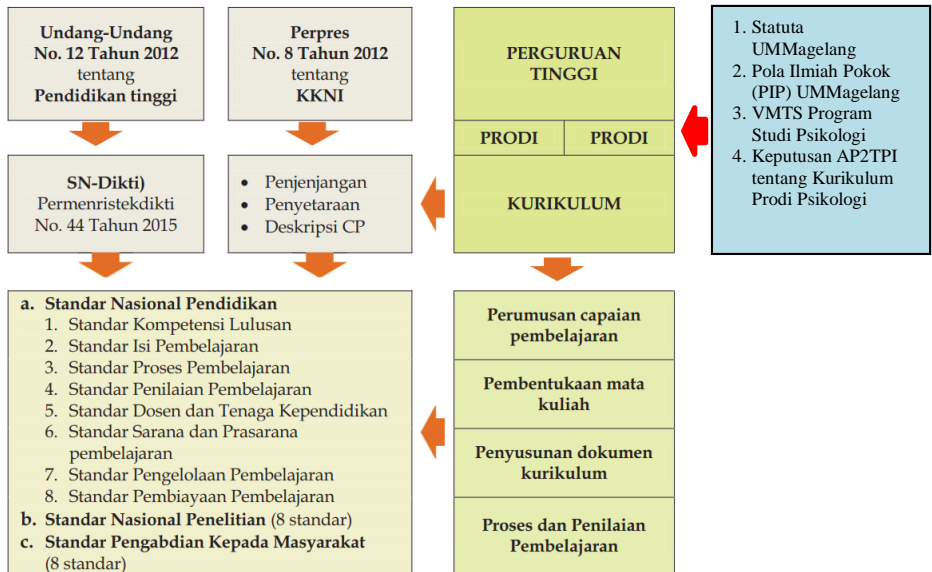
Undang-Undang No. 12 Tahun 2012 tentang Pendidikan tinggi

Perpres No. 8 Tahun 2012 tentang KKNI

PERGURUAN TINGGI

PRODI

PRODI

KURIKULUM

1. Statuta UMMagelang
2. Pola Ilmiah Pokok (PIP) UMMagelang
3. VMTS Program Studi Psikologi
4. Keputusan AP2TPI tentang Kurikulum Prodi Psikologi

SN-Dikti) Permenristekdikti No. 44 Tahun 2015

- Penjenjangan
- Penyetaraan
- Deskripsi CP

a. Standar Nasional Pendidikan
1. Standar Kompetensi Lulusan
2. Standar Isi Pembelajaran
3. Standar Proses Pembelajaran
4. Standar Penilaian Pembelajaran
5. Standar Dosen dan Tenaga Kependidikan
6. Standar Sarana dan Prasarana pembelajaran
7. Standar Pengelolaan Pembelajaran
8. Standar Pembiayaan Pembelajaran
b. Standar Nasional Penelitian (8 standar)
c. Standar Pengabdian Kepada Masyarakat (8 standar)

Perumusan capaian pembelajaran

Pembentukaan mata kuliah

Penyusunan dokumen kurikulum

Proses dan Penilaian Pembelajaran